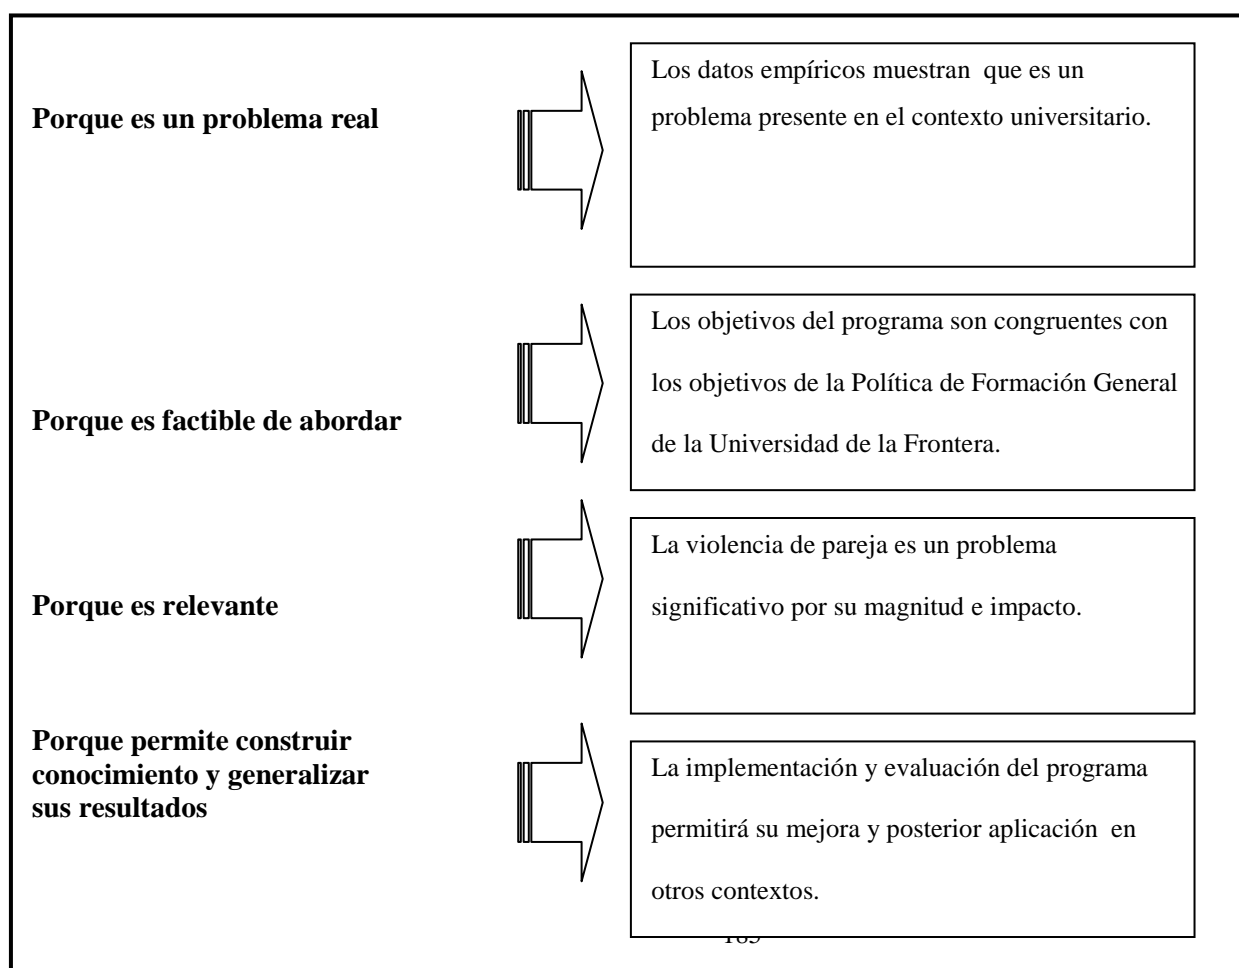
**Porque es un problema real**

Los datos empíricos muestran que es un problema presente en el contexto universitario.

**Porque es factible de abordar**

Los objetivos del programa son congruentes con los objetivos de la Política de Formación General de la Universidad de la Frontera.

**Porque es relevante**

La violencia de pareja es un problema significativo por su magnitud e impacto.

**Porque permite construir conocimiento y generalizar sus resultados**

La implementación y evaluación del programa permitirá su mejora y posterior aplicación en otros contextos.

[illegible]